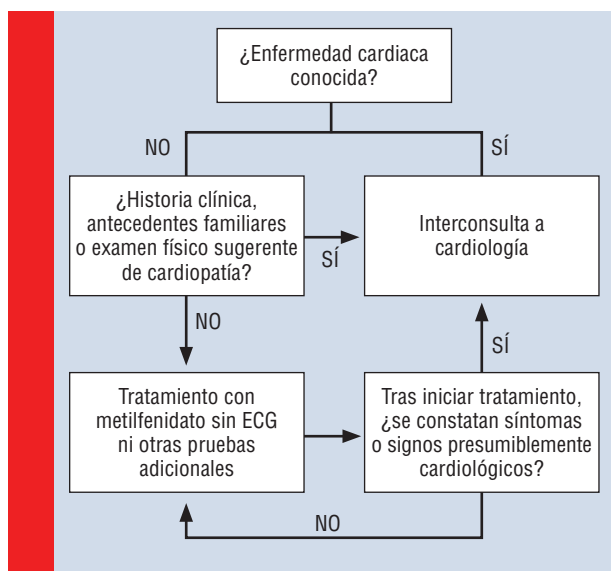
¿Enfermedad cardiaca conocida?

NO

SÍ

¿Historia clínica, antecedentes familiares o examen físico sugerente de cardiopatía?

SÍ

Interconsulta a cardiología

NO

SÍ

Tratamiento con metilfenidato sin ECG ni otras pruebas adicionales

Tras iniciar tratamiento, ¿se constatan síntomas o signos presumiblemente cardiológicos?

NO